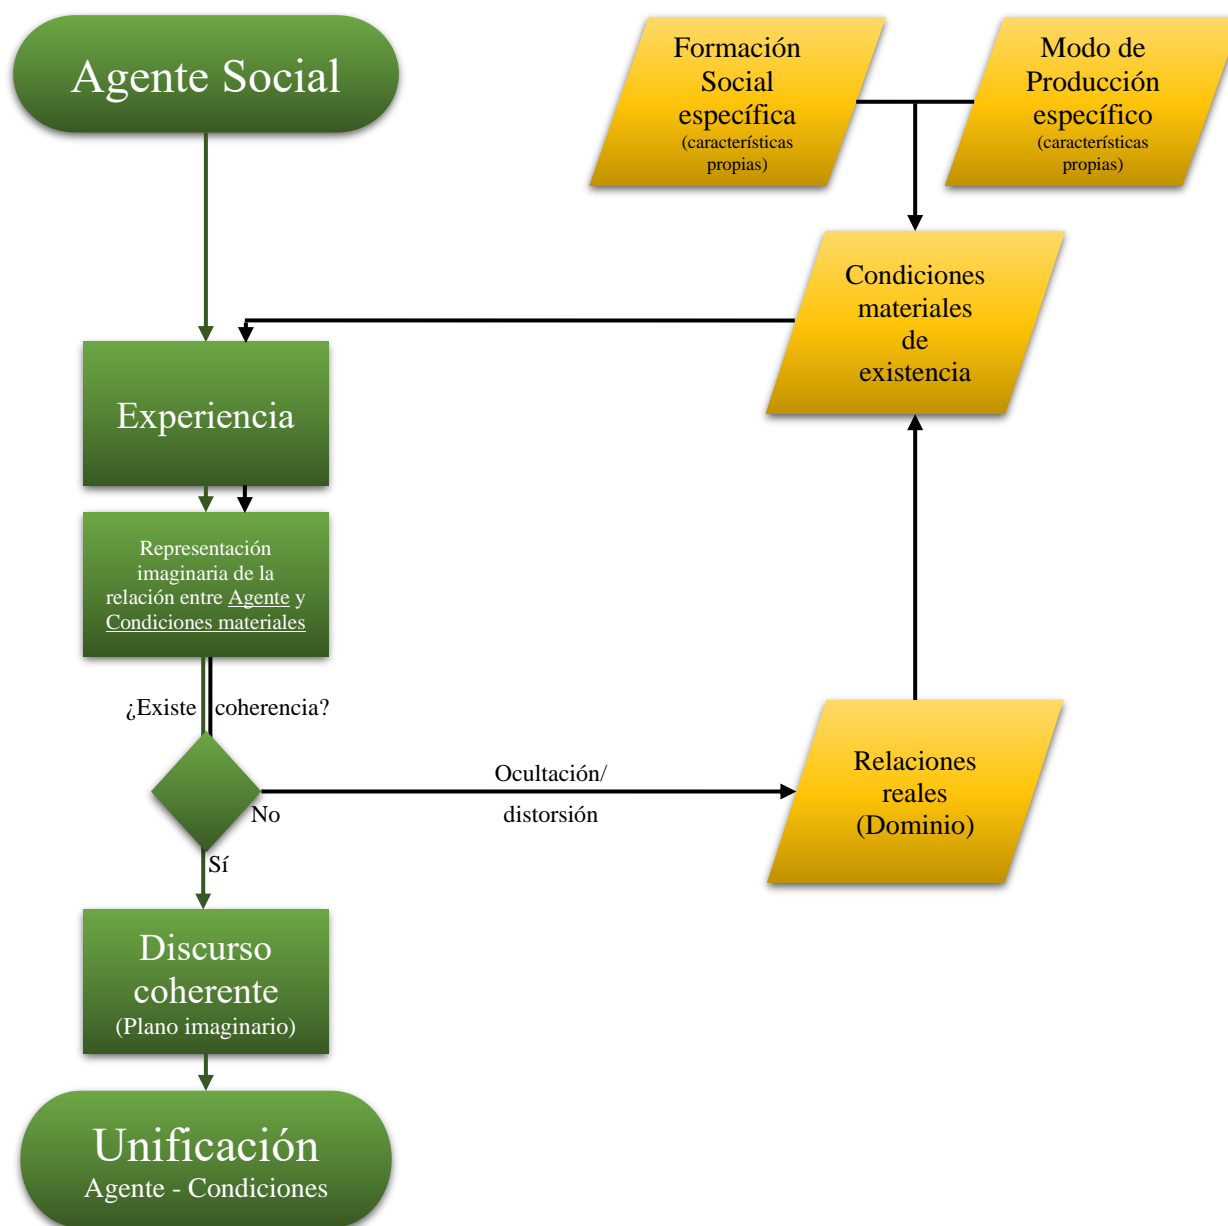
Agente Social

Formación Social específica
(características propias)

Modo de Producción específico
(características propias)

Condiciones materiales de existencia

Experiencia

Representación imaginaria de la relación entre Agente y Condiciones materiales

¿Existe coherencia?

No

Ocultación/ distorsión

Relaciones reales (Dominio)

Sí

Discurso coherente
(Plano imaginario)

Unificación
Agente - Condiciones